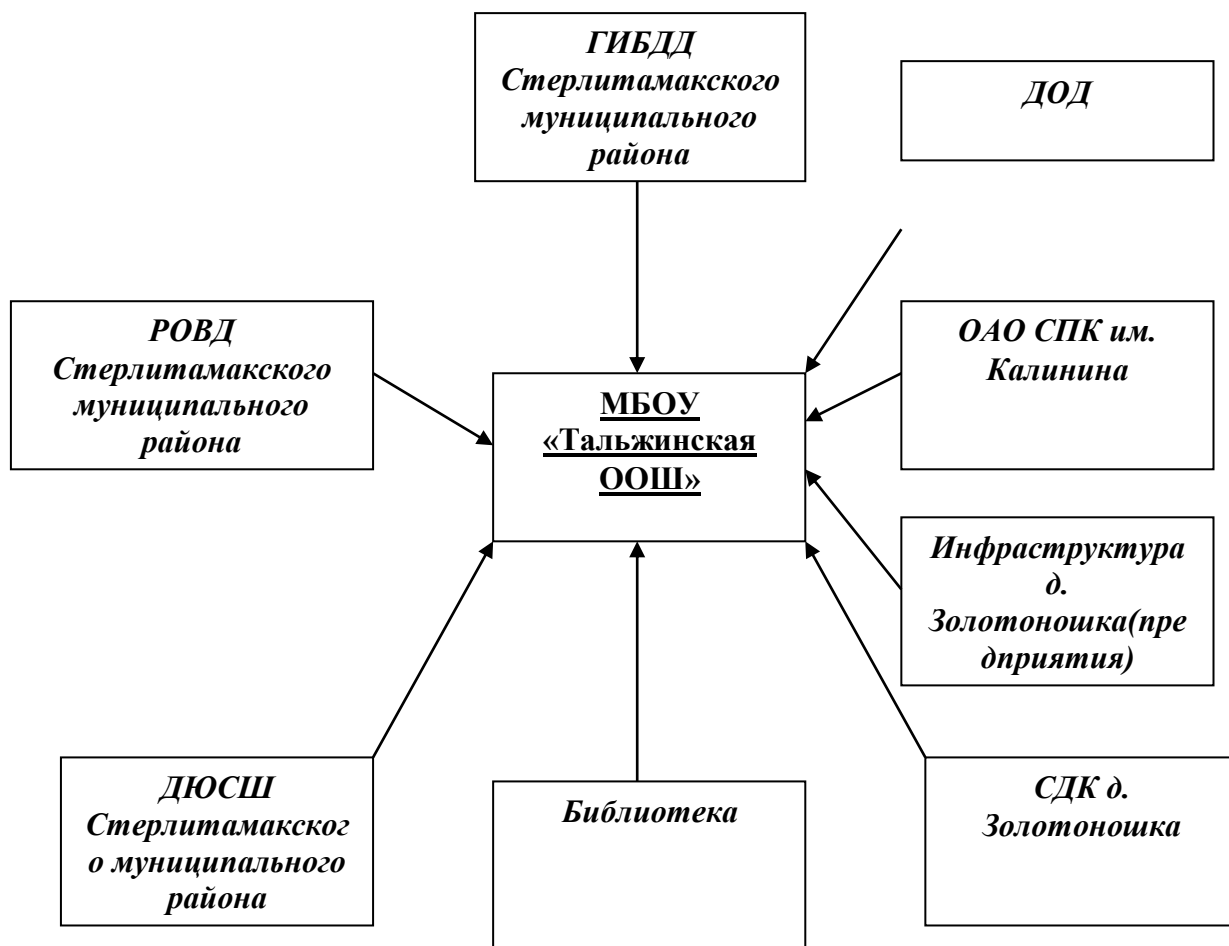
ГИБДД Стерлитамакского муниципального района

ДОД

РОВД Стерлитамакского муниципального района

МБОУ «Тальжинская ООШ»

ОАО СПК им. Калинина

Инфраструктура д. Золотоношка(предприятия)

ДЮСШ Стерлитамакского муниципального района

Библиотека

СДК д. Золотоношка